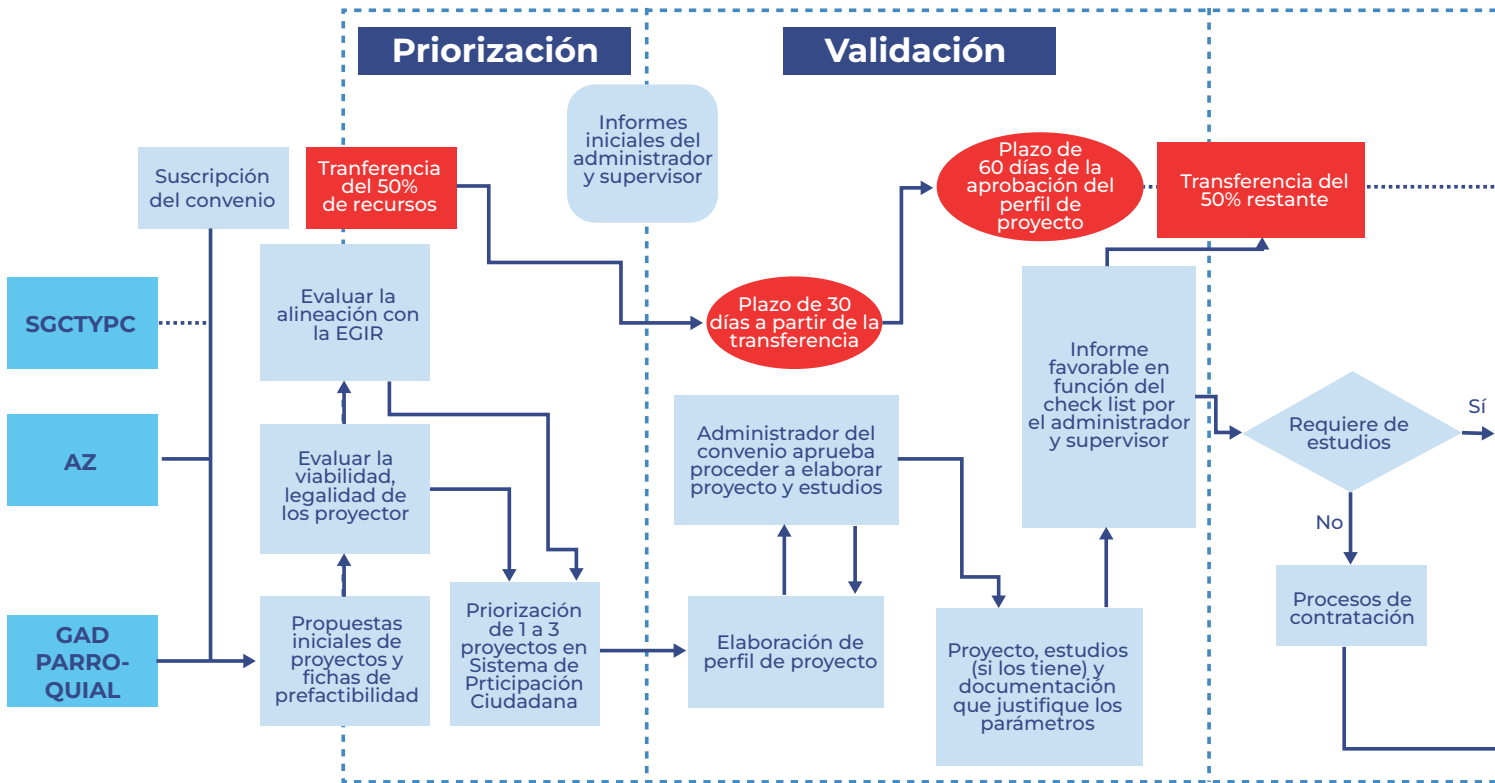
Priorización

Validación

SGCTYPC

AZ

GAD PARROQUIAL

Suscripción del convenio

Tranferencia del 50% de recursos

Informes iniciales del administrador y supervisor

Plazo de 60 días de la aprobación del perfil de proyecto

Transferencia del 50% restante

Evaluar la alineación con la EGIR

Plazo de 30 días a partir de la transferencia

Informe favorable en función del check list por el administrador y supervisor

Requiere de estudios

Sí

No

Evaluar la viabilidad, legalidad de los proyector

Administrador del convenio aprueba proceder a elaborar proyecto y estudios

Procesos de contratación

Propuestas iniciales de proyectos y fichas de prefactibilidad

Priorización de 1 a 3 proyectos en Sistema de Prticipación Ciudadana

Elaboración de perfil de proyecto

Proyecto, estudios (si los tiene) y documentación que justifique los parámetros